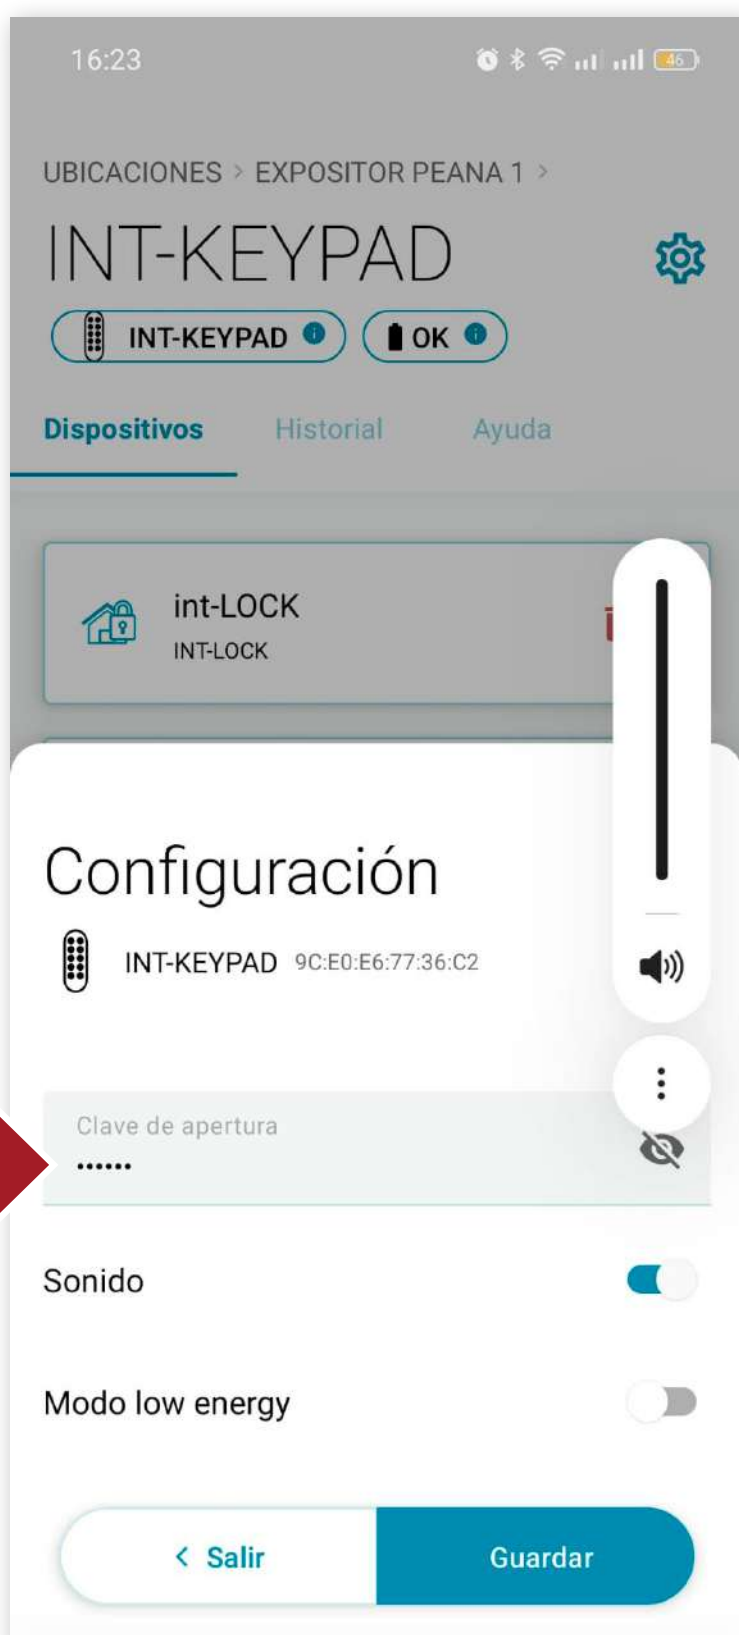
16:23

46

UBICACIONES > EXPOSITOR PEANA 1 >

INT-KEYPAD

INT-KEYPAD

OK

Dispositivos Historial Ayuda

int-LOCK
INT-LOCK

Configuración

INT-KEYPAD 9C:E0:E6:77:36:C2

Clave de apertura
••••••

Sonido

Modo low energy

< Salir

Guardar